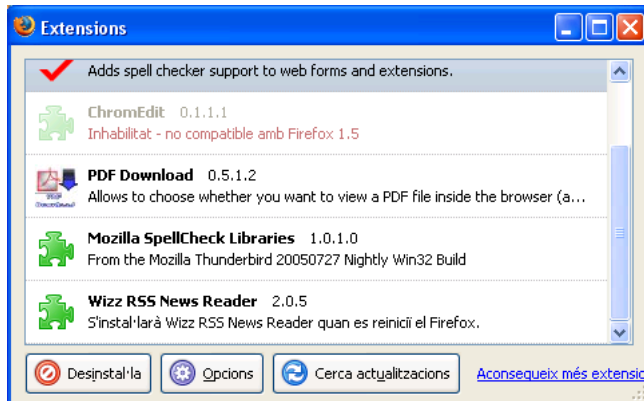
Extensions

Adds spell checker support to web forms and extensions.

ChromEdit 0.1.1.1
Inhabilitat - no compatible amb Firefox 1.5

PDF Download 0.5.1.2
Allows to choose whether you want to view a PDF file inside the browser (a...

Mozilla SpellCheck Libraries 1.0.1.0
From the Mozilla Thunderbird 20050727 Nightly Win32 Build

Wizz RSS News Reader 2.0.5
S'instal·larà Wizz RSS News Reader quan es reiniciï el Firefox.

Desinstal·la
Opcions
Cerca actualitzacions
Aconsegueix més extensio